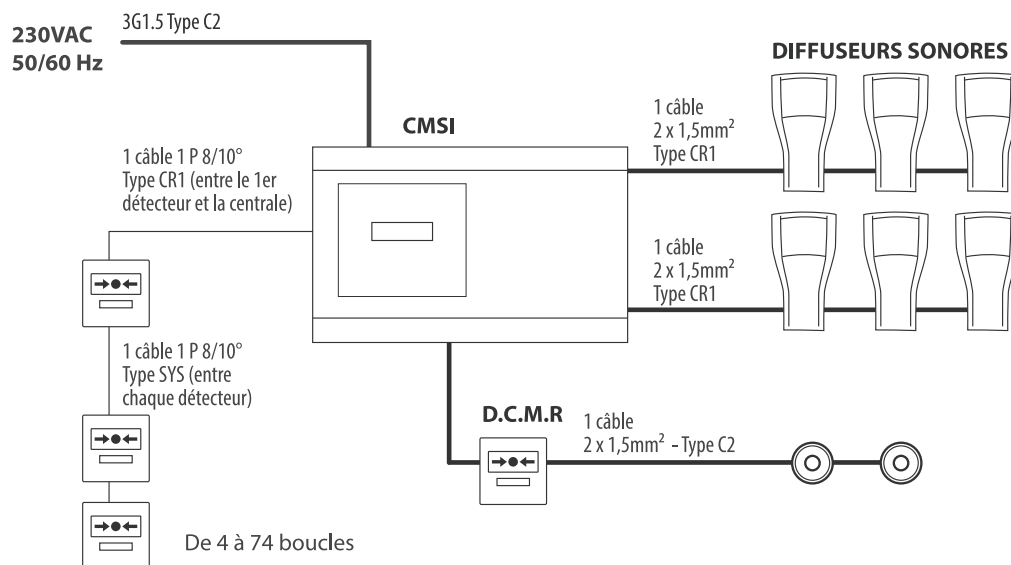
230VAC
50/60 Hz

3G1.5 Type C2

DIFFUSEURS SONORES

CMSI

1 câble
2 x 1,5mm$^2$
Type CR1

1 câble 1 P 8/10°
Type CR1 (entre le 1er détecteur et la centrale)

1 câble
2 x 1,5mm$^2$
Type CR1

1 câble 1 P 8/10°
Type SYS (entre chaque détecteur)

D.C.M.R

1 câble
2 x 1,5mm$^2$ - Type C2

De 4 à 74 boucles